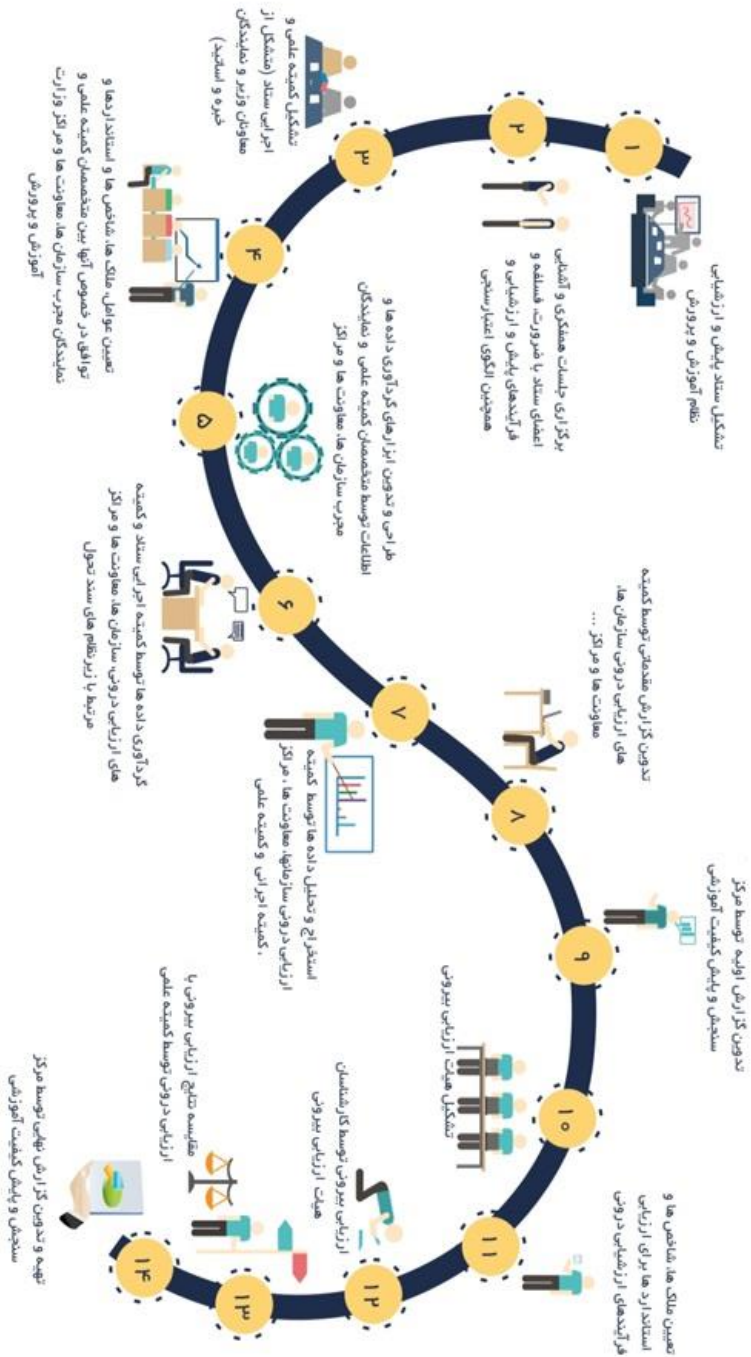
۱

۲

۳

۴

۵

۶

۷

۸

۹

۱۰

۱۱

۱۲

۱۳

۱۴

تشکیل ستاد پایش و ارزشیابی نظام آموزش و پرورش

برگزاری جلسات هم‌فکری و آشنایی اعضای ستاد با ضرورت، فلسفه و فرآیندهای پایش و ارزشیابی و همچنین الگوی اعتبارسنجی

تشکیل کمیته علمی و اجرایی ستاد (متشکل از معاونان وزیر و نمایندگان خبره و اساتید)

تعیین عوامل، ملاک‌ها، شاخص‌ها و استانداردها و توافق در خصوص آنها بین متخصصان کمیته علمی و نمایندگان مجرب سازمان‌ها، معاونت‌ها و مراکز وزارت آموزش و پرورش

طراحی و تدوین ابزارهای گردآوری داده‌ها و اطلاعات توسط متخصصان کمیته علمی و نمایندگان مجرب سازمان‌ها، معاونت‌ها و مراکز

گردآوری داده‌ها توسط کمیته اجرایی ستاد و کمیته‌های ارزیابی درونی سازمان‌ها، معاونت‌ها و مراکز مرتبط با زیرنظام‌های سند تحول

استخراج و تحلیل داده‌ها توسط کمیته ارزیابی درونی سازمان‌ها، معاونت‌ها، مراکز، کمیته اجرایی و کمیته علمی

تدوین گزارش مقدماتی توسط کمیته‌های ارزیابی درونی سازمان‌ها، معاونت‌ها و مراکز ...

تدوین گزارش اولیه توسط مرکز سنجش و پایش کیفیت آموزشی

تشکیل هیئت ارزیابی بیرونی

تعیین ملاک‌ها، شاخص‌ها و استانداردها برای ارزیابی فرآیندهای ارزشیابی درونی

ارزیابی بیرونی توسط کارشناسان هیئت ارزیابی بیرونی

مقایسه نتایج ارزیابی بیرونی با ارزیابی درونی توسط کمیته علمی

تهیه و تدوین گزارش نهایی توسط مرکز سنجش و پایش کیفیت آموزشی